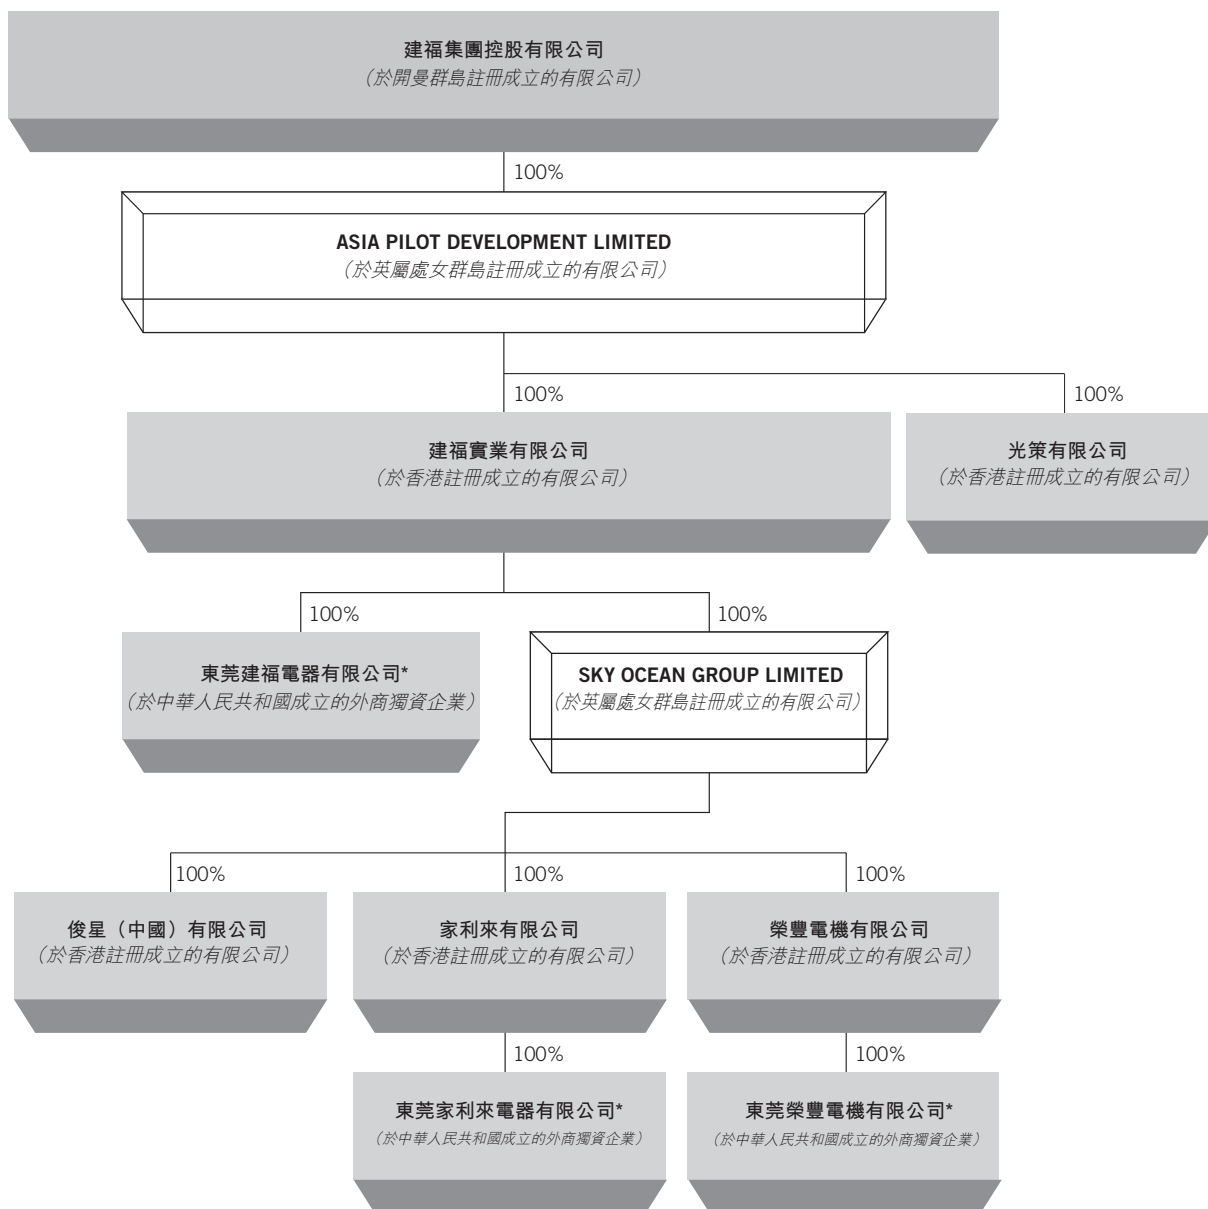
建福集團控股有限公司
（於開曼群島註冊成立的有限公司）

100%

ASIA PILOT DEVELOPMENT LIMITED
（於英屬處女群島註冊成立的有限公司）

100%

100%

建福實業有限公司
（於香港註冊成立的有限公司）

光策有限公司
（於香港註冊成立的有限公司）

100%

100%

東莞建福電器有限公司*
（於中華人民共和國成立的外商獨資企業）

SKY OCEAN GROUP LIMITED
（於英屬處女群島註冊成立的有限公司）

100%

100%

100%

俊星（中國）有限公司
（於香港註冊成立的有限公司）

家利來有限公司
（於香港註冊成立的有限公司）

榮豐電機有限公司
（於香港註冊成立的有限公司）

100%

100%

東莞家利來電器有限公司*
（於中華人民共和國成立的外商獨資企業）

東莞榮豐電機有限公司*
（於中華人民共和國成立的外商獨資企業）